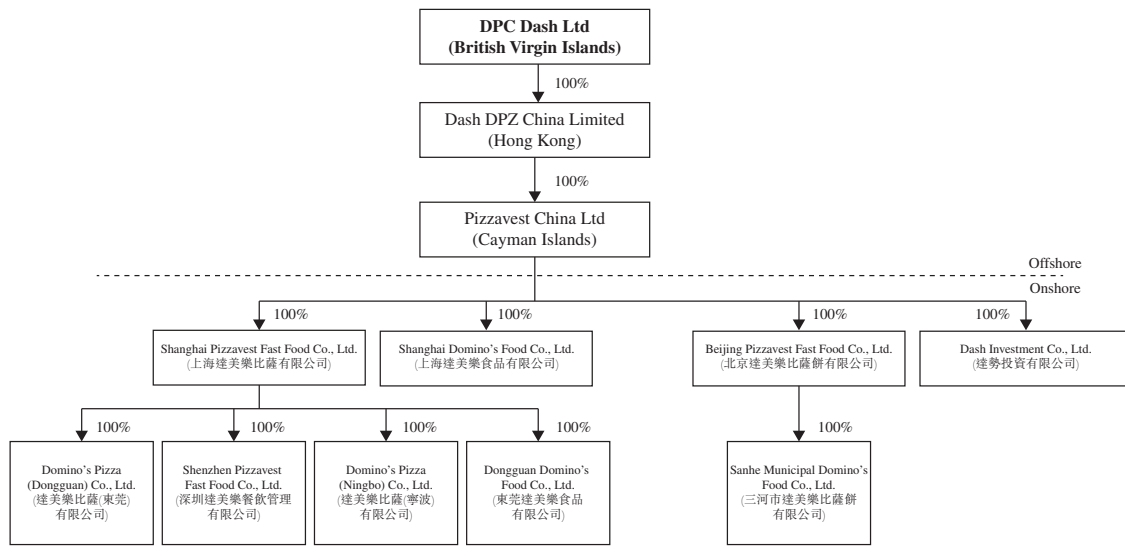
DPC Dash Ltd
(British Virgin Islands)

100%

Dash DPZ China Limited
(Hong Kong)

100%

Pizzavest China Ltd
(Cayman Islands)

Offshore

Onshore

100%

Shanghai Pizzavest Fast Food Co., Ltd.
(上海達美樂比薩有限公司)

100%

Shanghai Domino's Food Co., Ltd.
(上海達美樂食品有限公司)

100%

Beijing Pizzavest Fast Food Co., Ltd.
(北京達美樂比薩餅有限公司)

100%

Dash Investment Co., Ltd.
(達勢投資有限公司)

100%

Domino's Pizza (Dongguan) Co., Ltd.
(達美樂比薩(東莞)有限公司)

100%

Shenzhen Pizzavest Fast Food Co., Ltd.
(深圳達美樂餐飲管理有限公司)

100%

Domino's Pizza (Ningbo) Co., Ltd.
(達美樂比薩(寧波)有限公司)

100%

Dongguan Domino's Food Co., Ltd.
(東莞達美樂食品有限公司)

100%

Sanhe Municipal Domino's Food Co., Ltd.
(三河市達美樂比薩餅有限公司)